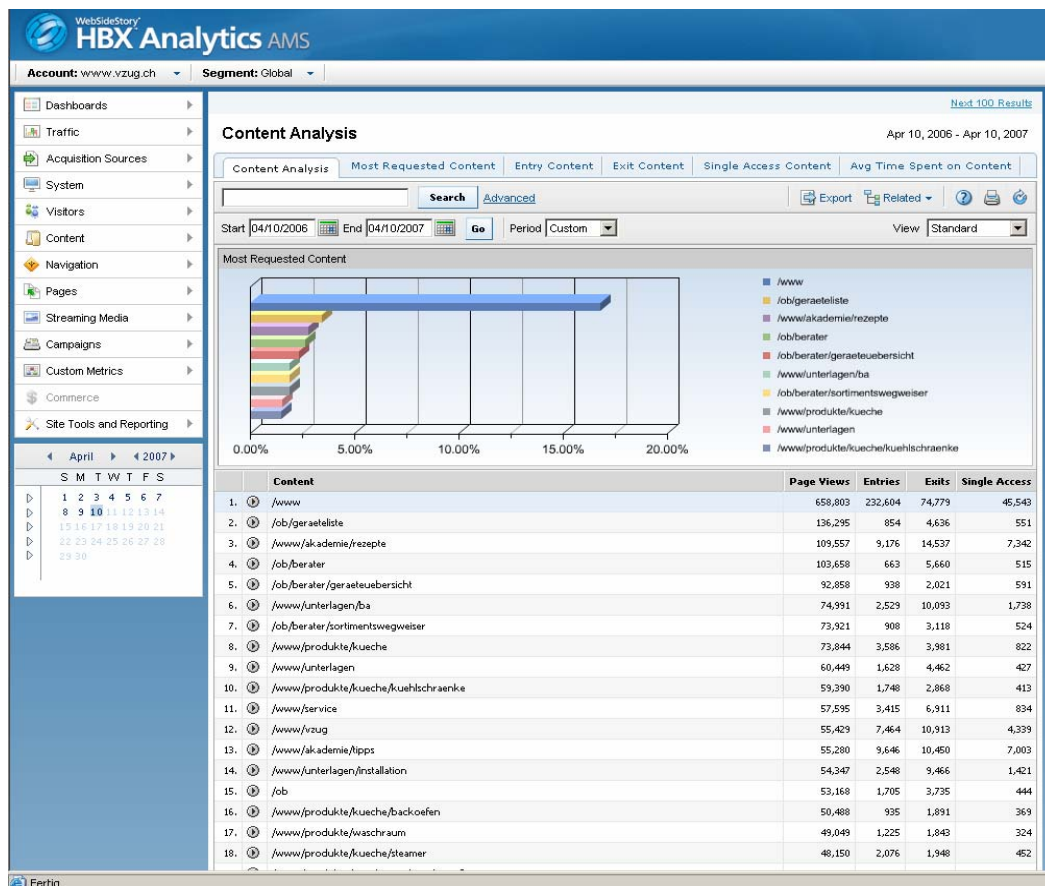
WebSideStory HBX Analytics AMS

Account: www.vzug.ch Segment: Global

Dashboards
Traffic
Acquisition Sources
System
Visitors
Content
Navigation
Pages
Streaming Media
Campaigns
Custom Metrics
Commerce
Site Tools and Reporting

April 2007
S M T W T F S
1 2 3 4 5 6 7
8 9 10 11 12 13 14
15 16 17 18 19 20 21
22 23 24 25 26 27 28
29 30

Next 100 Results

Content Analysis

Apr 10, 2006 - Apr 10, 2007

Content Analysis | Most Requested Content | Entry Content | Exit Content | Single Access Content | Avg Time Spent on Content

Search Advanced

Export Related

Start 04/10/2006 End 04/10/2007 Go Period Custom

View Standard

Most Requested Content

0.00% 5.00% 10.00% 15.00% 20.00%

/www
/ob/geraeteliste
/www/akademie/rezepte
/ob/berater
/ob/berater/geraeteuebersicht
/www/unterlagen/ba
/ob/berater/sortimentswegweiser
/www/produkte/kueche
/www/unterlagen
/www/produkte/kueche/kuehlschraenke

| | Content | Page Views | Entries | Exits | Single Access |
|---|---|---|---|---|---|
| 1. | /www | 658,803 | 232,604 | 74,779 | 45,543 |
| 2. | /ob/geraeteliste | 136,295 | 854 | 4,636 | 551 |
| 3. | /www/akademie/rezepte | 109,557 | 9,176 | 14,537 | 7,342 |
| 4. | /ob/berater | 103,658 | 663 | 5,660 | 515 |
| 5. | /ob/berater/geraeteuebersicht | 92,858 | 938 | 2,021 | 591 |
| 6. | /www/unterlagen/ba | 74,991 | 2,529 | 10,093 | 1,738 |
| 7. | /ob/berater/sortimentswegweiser | 73,921 | 908 | 3,118 | 524 |
| 8. | /www/produkte/kueche | 73,844 | 3,586 | 3,981 | 822 |
| 9. | /www/unterlagen | 60,449 | 1,628 | 4,462 | 427 |
| 10. | /www/produkte/kueche/kuehlschraenke | 59,390 | 1,748 | 2,868 | 413 |
| 11. | /www/service | 57,595 | 3,415 | 6,911 | 834 |
| 12. | /www/vzug | 55,429 | 7,464 | 10,913 | 4,339 |
| 13. | /www/akademie/tipps | 55,280 | 9,646 | 10,450 | 7,003 |
| 14. | /www/unterlagen/installation | 54,347 | 2,548 | 9,466 | 1,421 |
| 15. | /ob | 53,168 | 1,705 | 3,735 | 444 |
| 16. | /www/produkte/kueche/backoefen | 50,488 | 935 | 1,891 | 369 |
| 17. | /www/produkte/waschraum | 49,049 | 1,225 | 1,843 | 324 |
| 18. | /www/produkte/kueche/steamer | 48,150 | 2,076 | 1,948 | 452 |

Fertig